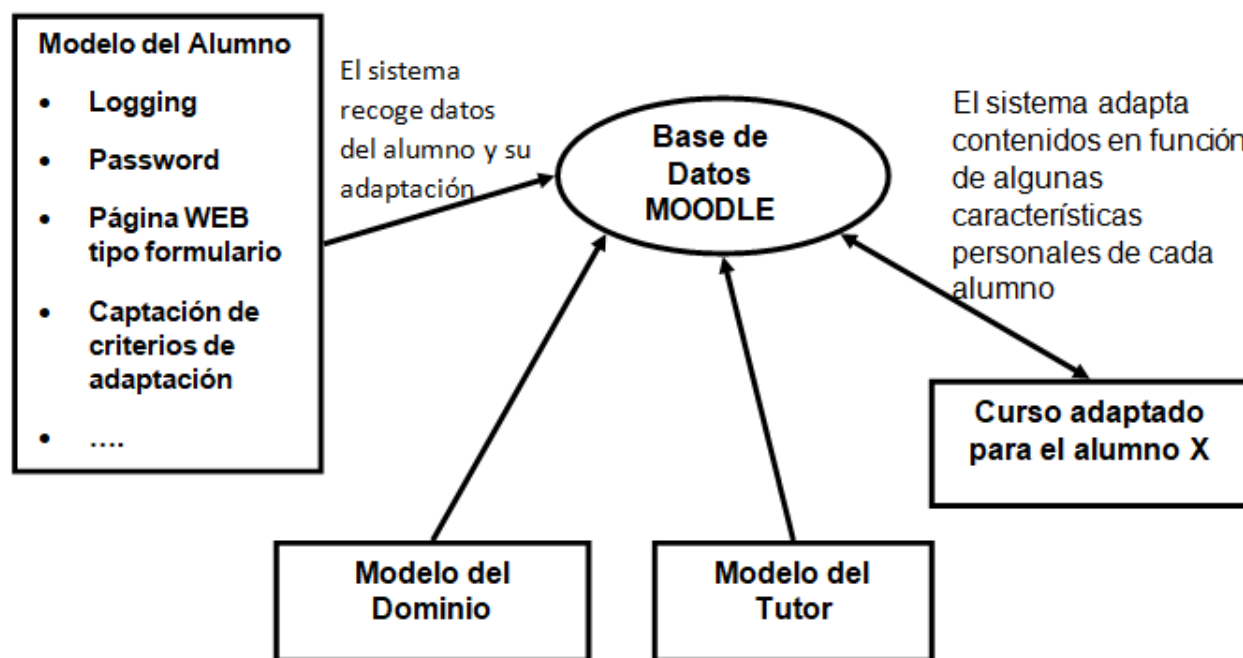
Modelo del Alumno

- Logging
- Password
- Página WEB tipo formulario
- Captación de criterios de adaptación
- ....

El sistema recoge datos del alumno y su adaptación

Base de Datos MOODLE

El sistema adapta contenidos en función de algunas características personales de cada alumno

Curso adaptado para el alumno X

Modelo del Dominio

Modelo del Tutor